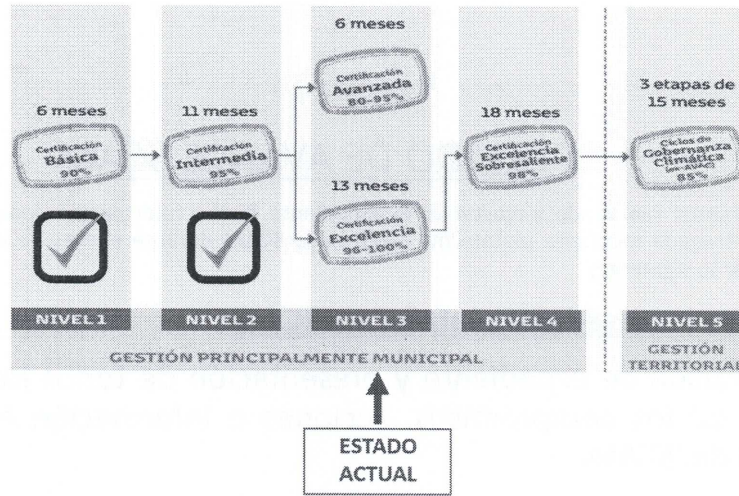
6 meses

Certificación
Básica
90%

11 meses

Certificación
Intermedia
95%

6 meses

Certificación
Avanzada
80-95%

13 meses

Certificación
Excelencia
96-100%

18 meses

Certificación
Excelencia
Sobresaliente
98%

3 etapas de
15 meses

Ciclos de
Gobernanza
Climática
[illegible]
85%

NIVEL 1

NIVEL 2

NIVEL 3

NIVEL 4

NIVEL 5

GESTIÓN PRINCIPALMENTE MUNICIPAL

GESTIÓN
TERRITORIAL

ESTADO
ACTUAL